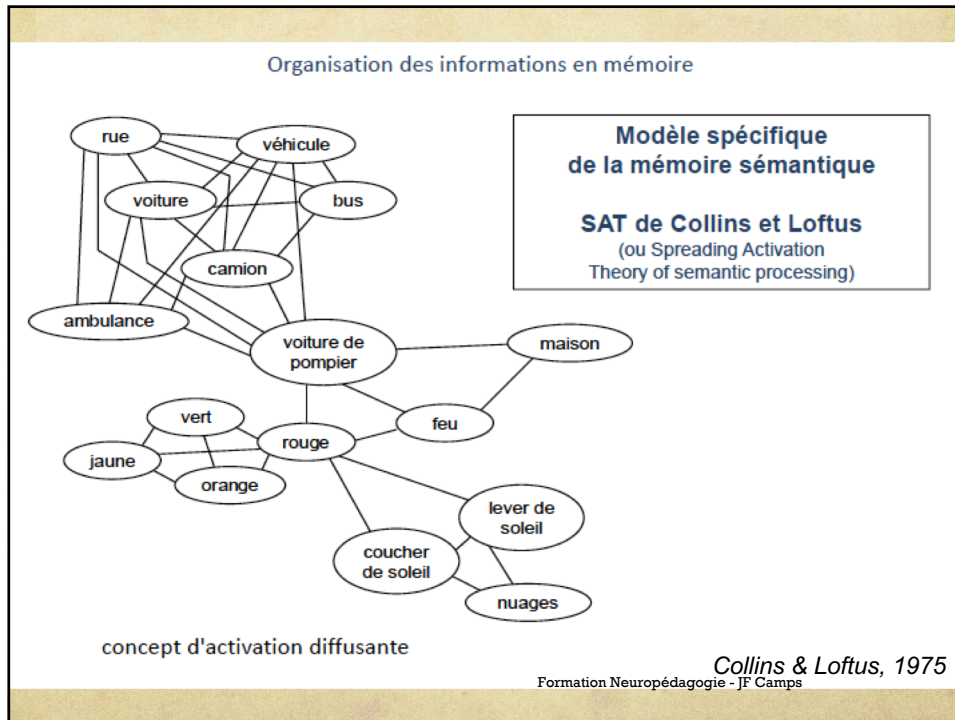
Organisation des informations en mémoire

rue
véhicule
voiture
bus
camion
ambulance
voiture de pompier
maison
vert
rouge
feu
jaune
orange
lever de soleil
coucher de soleil
nuages

Modèle spécifique de la mémoire sémantique

SAT de Collins et Loftus
(ou Spreading Activation Theory of semantic processing)

concept d'activation diffusante

Collins & Loftus, 1975

Formation Neuropédagogie - JF Camps